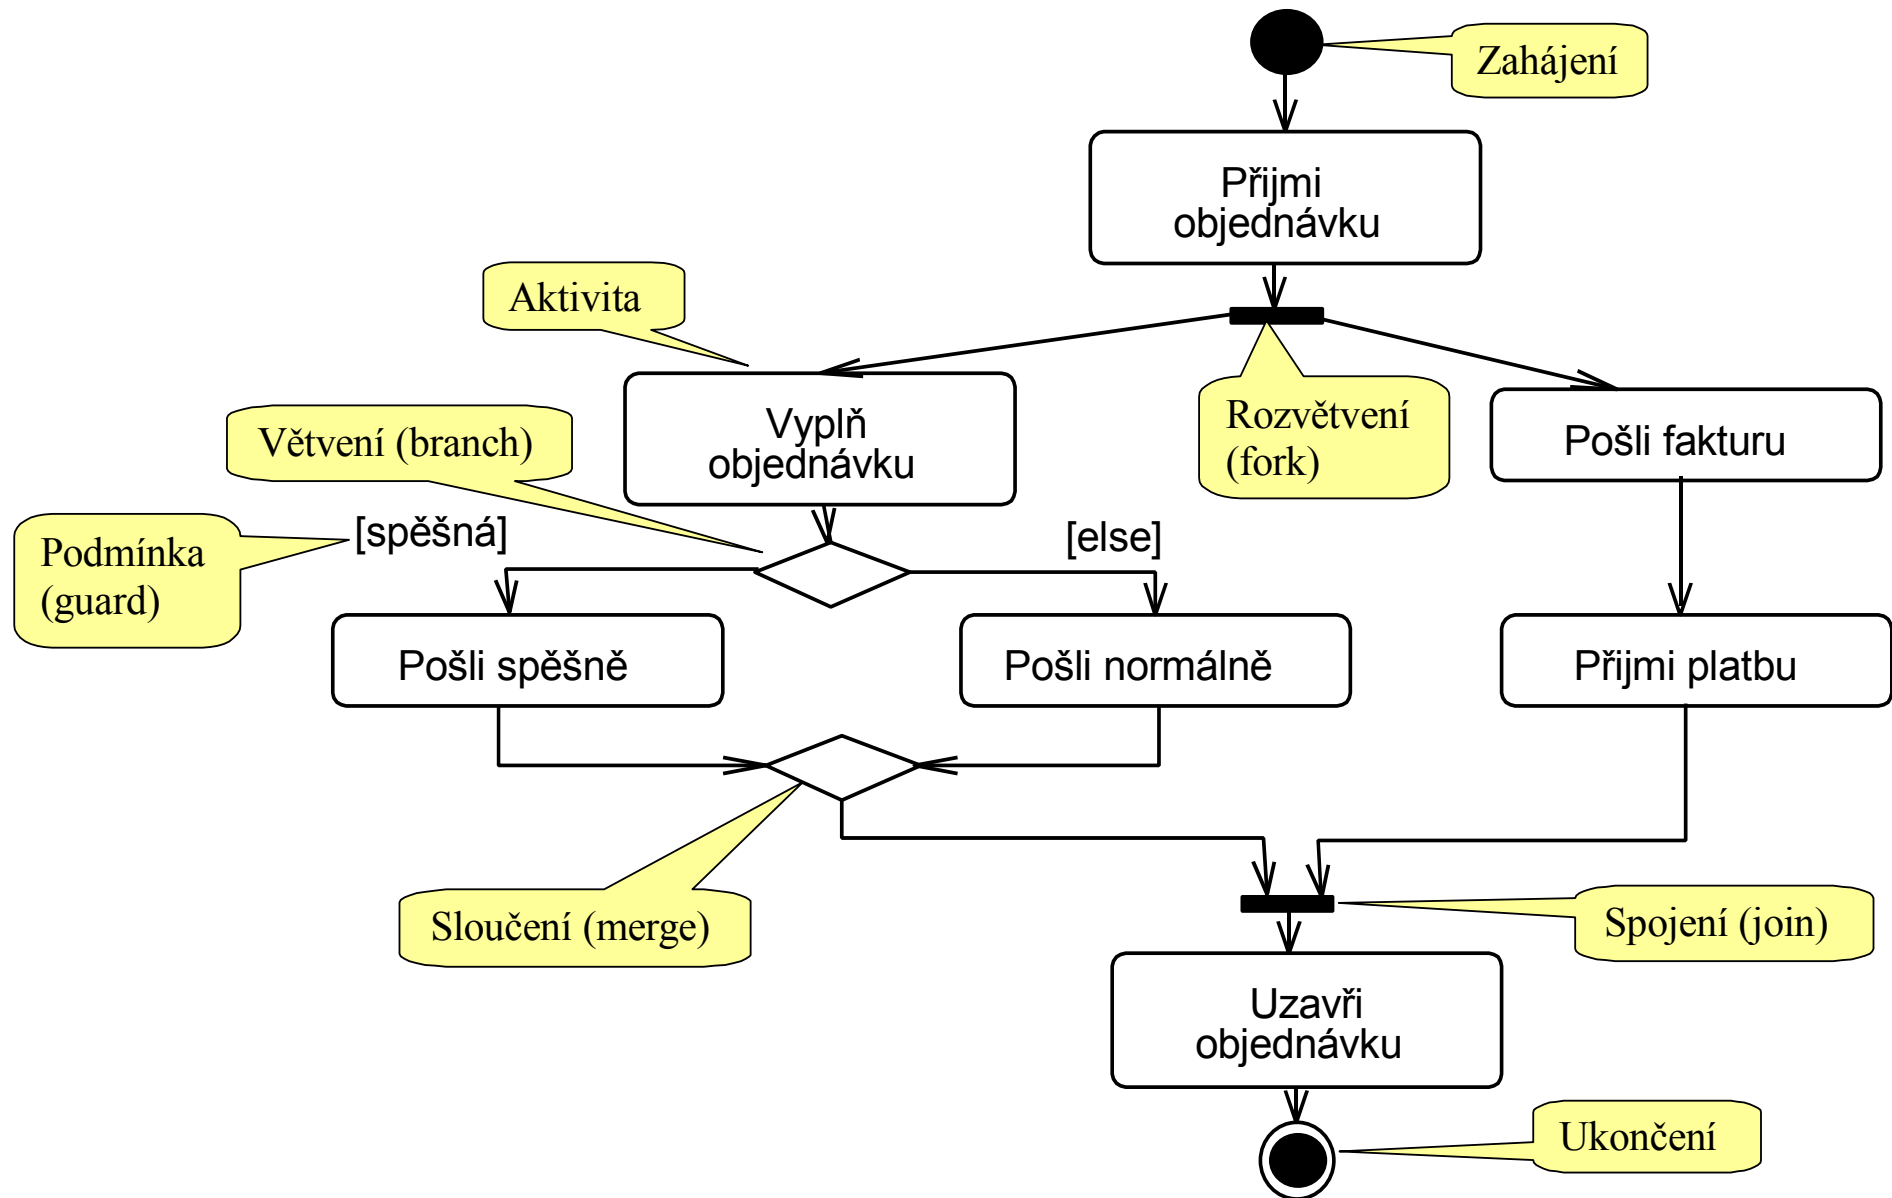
Zahájení

Přijmi objednávku

Aktivita

Rozvětvení (fork)

Vyplň objednávku

Pošli fakturu

Větvení (branch)

Podmínka (guard)

[spěšná]

[else]

Pošli spěšně

Pošli normálně

Přijmi platbu

Sloučení (merge)

Spojení (join)

Uzavři objednávku

Ukončení